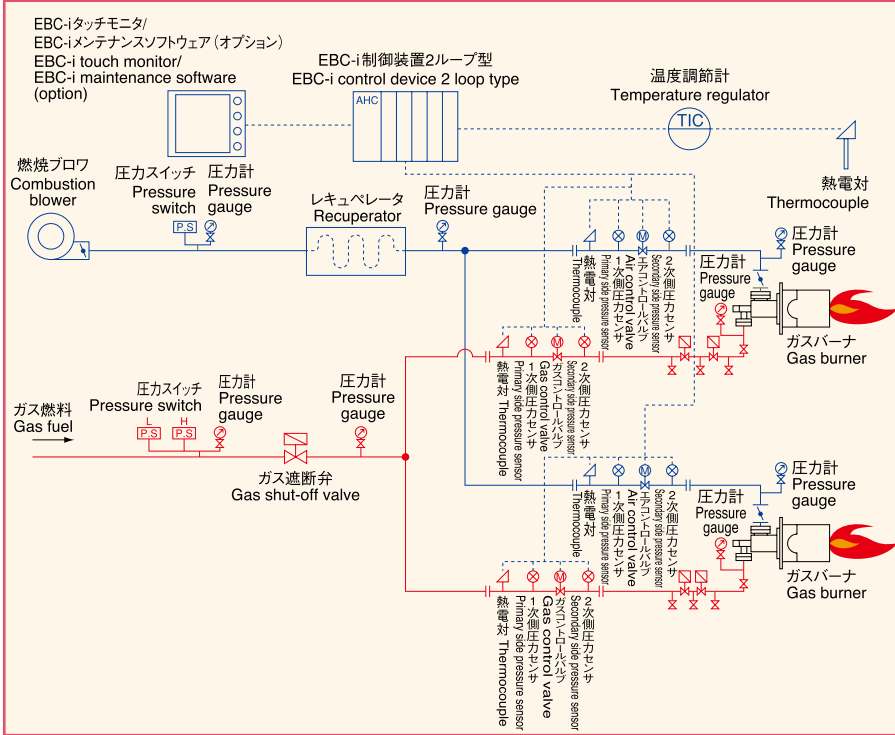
EBC-iタッチモニタ/
EBC-iメンテナンスソフトウェア（オプション）
EBC-i touch monitor/
EBC-i maintenance software
(option)

EBC-i制御装置2ループ型
EBC-i control device 2 loop type

AHC

温度調節計
Temperature regulator

TIC

熱電対
Thermocouple

燃焼ブロワ
Combustion blower

圧力スイッチ
Pressure switch
P.S

圧力計
Pressure gauge

レキュペレータ
Recuperator

圧力計
Pressure gauge

熱電対
Thermocouple

1次側圧力センサ
Primary side pressure sensor

エアコントロールバルブ
Air control valve

M

2次側圧力センサ
Secondary side pressure sensor

圧力計
Pressure gauge

圧力計
Pressure gauge

ガスバーナ
Gas burner

熱電対 Thermocouple

1次側圧力センサ
Primary side pressure sensor

ガスコントロールバルブ
Gas control valve

M

2次側圧力センサ
Secondary side pressure sensor

ガス燃料
Gas fuel

圧力スイッチ
Pressure switch
L H
P.S P.S

圧力計
Pressure gauge

圧力計
Pressure gauge

ガス遮断弁
Gas shut-off valve

熱電対
Thermocouple

1次側圧力センサ
Primary side pressure sensor

エアコントロールバルブ
Air control valve

M

2次側圧力センサ
Secondary side pressure sensor

圧力計
Pressure gauge

圧力計
Pressure gauge

ガスバーナ
Gas burner

熱電対 Thermocouple

1次側圧力センサ
Primary side pressure sensor

ガスコントロールバルブ
Gas control valve

M

2次側圧力センサ
Secondary side pressure sensor